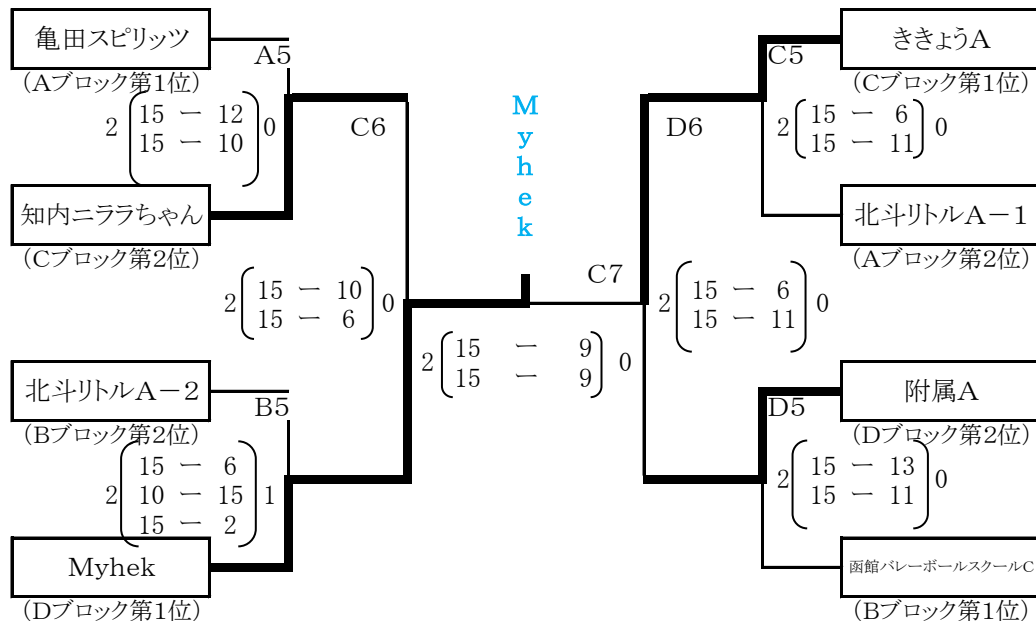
亀田スピリッツ
（Aブロック第1位）
A5
2 $\begin{pmatrix} 15 & ー & 12 \\ 15 & ー & 10 \end{pmatrix}$ 0
知内ニララちゃん
（Cブロック第2位）
C6
2 $\begin{pmatrix} 15 & ー & 10 \\ 15 & ー & 6 \end{pmatrix}$ 0
北斗リトルA－2
（Bブロック第2位）
B5
2 $\begin{pmatrix} 15 & ー & 6 \\ 10 & ー & 15 \\ 15 & ー & 2 \end{pmatrix}$ 1
Myhek
（Dブロック第1位）

M
y
h
e
k
C7
2 $\begin{pmatrix} 15 & ー & 9 \\ 15 & ー & 9 \end{pmatrix}$ 0

ききょうA
（Cブロック第1位）
C5
D6
2 $\begin{pmatrix} 15 & ー & 6 \\ 15 & ー & 11 \end{pmatrix}$ 0
北斗リトルA－1
（Aブロック第2位）
2 $\begin{pmatrix} 15 & ー & 6 \\ 15 & ー & 11 \end{pmatrix}$ 0
附属A
D5
（Dブロック第2位）
2 $\begin{pmatrix} 15 & ー & 13 \\ 15 & ー & 11 \end{pmatrix}$ 0
函館バレーボールスクールC
（Bブロック第1位）